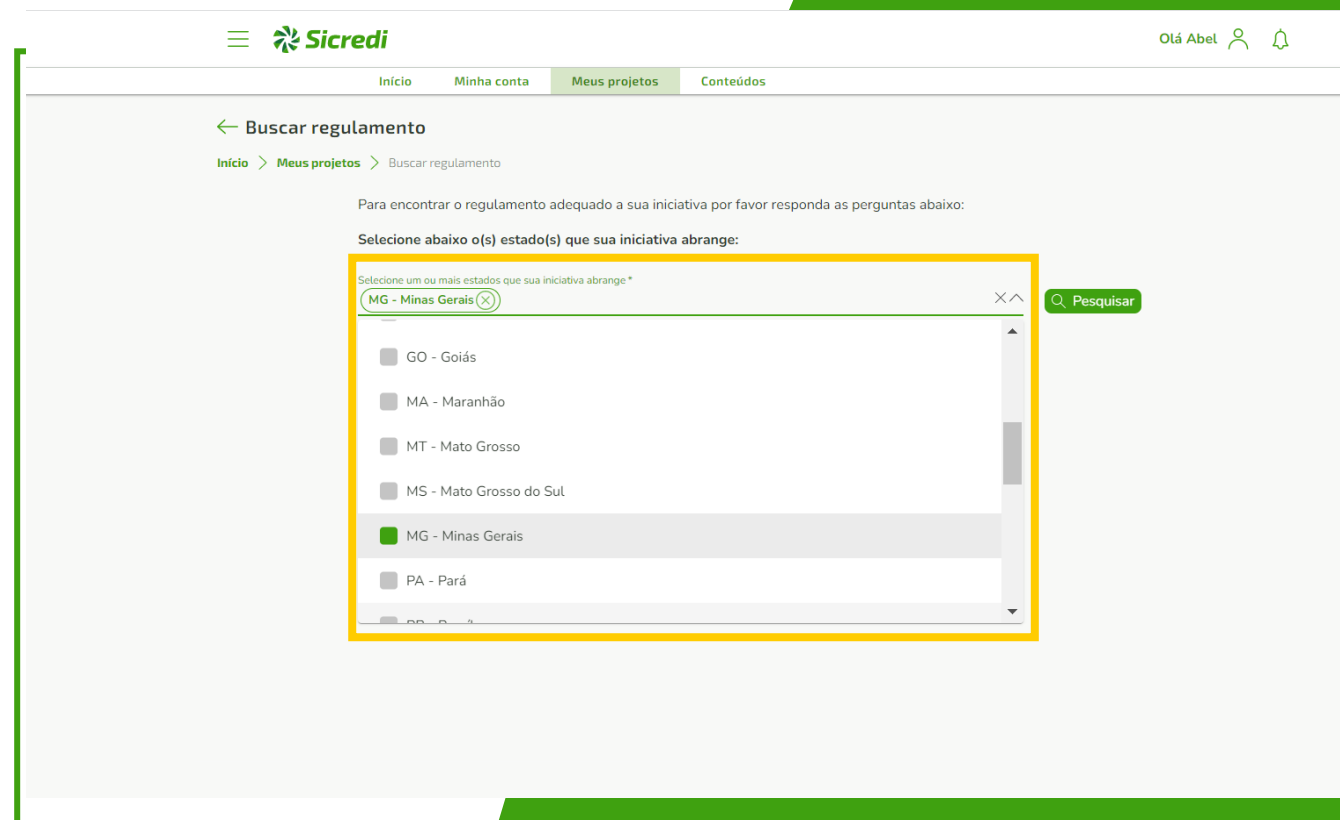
Sicredi

Olá Abel

Início Minha conta Meus projetos Conteúdos

← Buscar regulamento

Início > Meus projetos > Buscar regulamento

Para encontrar o regulamento adequado a sua iniciativa por favor responda as perguntas abaixo:

Selecione abaixo o(s) estado(s) que sua iniciativa abrange:

Selecione um ou mais estados que sua iniciativa abrange *

MG - Minas Gerais

Pesquisar

GO - Goiás

MA - Maranhão

MT - Mato Grosso

MS - Mato Grosso do Sul

MG - Minas Gerais

PA - Pará

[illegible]